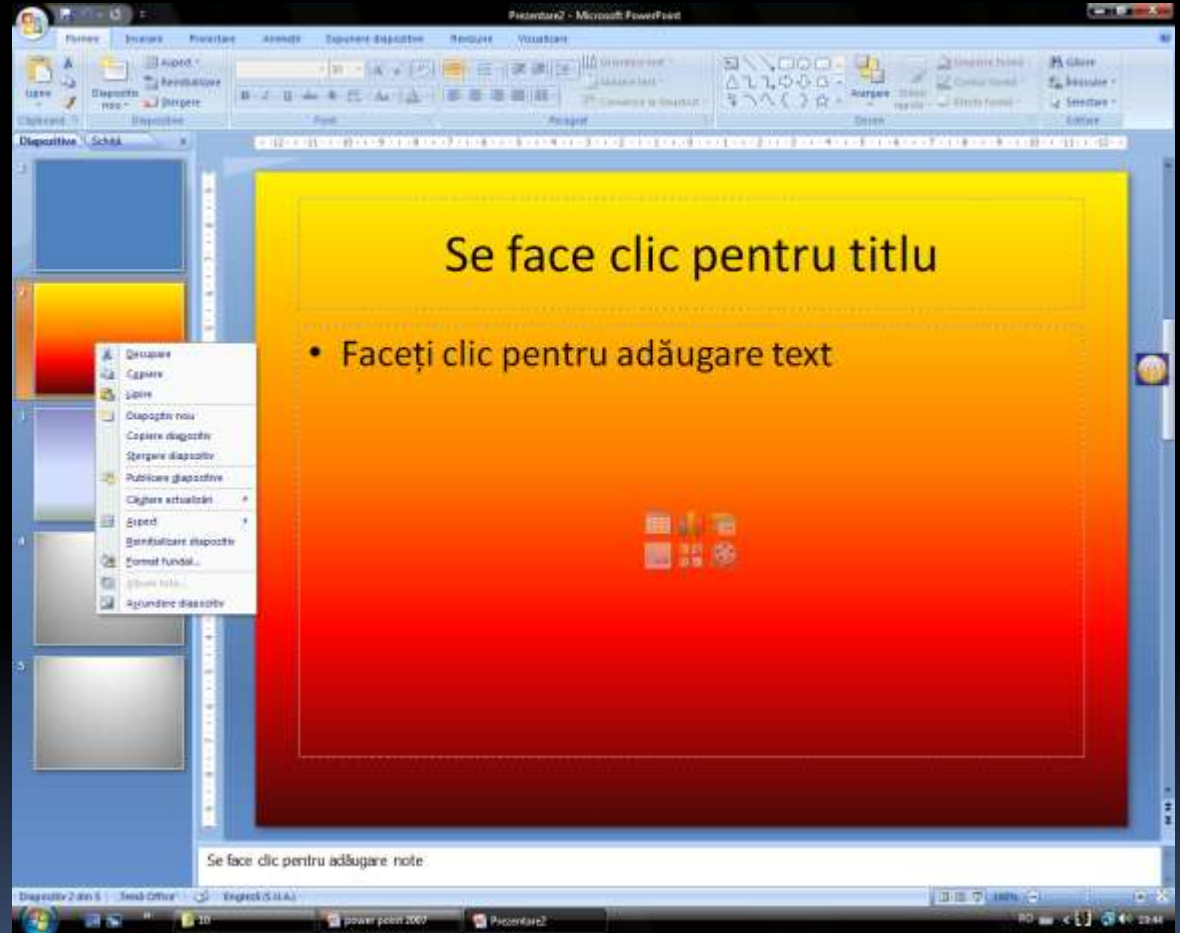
Prezentare2 - Microsoft PowerPoint

Pornire | Inserare | Proiectare | Animații | Expunere diapozitive | Revizuire | Vizualizare

Lipire | Diapozitiv nou | Aspect | Reinițializare | Ștergere | Clipboard | Diapozitive | Font | Paragraf | Aranjare | Desen | Găsire | Înlocuire | Selectare | Editare

Diapozitive | Schiță

Se face clic pentru titlu

• Faceți clic pentru adăugare text

Decupare
Copiere
Lipire
Diapozitiv nou
Copiere diapozitiv
Ștergere diapozitiv
Publicare diapozitive
Căutare actualizări
Aspect
Reinițializare diapozitiv
Format fundal...
Album foto...
Ascundere diapozitiv

Se face clic pentru adăugare note

Diapozitiv 2 din 5 | Temă Office | Engleză (S.U.A.)

10 | power point 2007 | Prezentare2